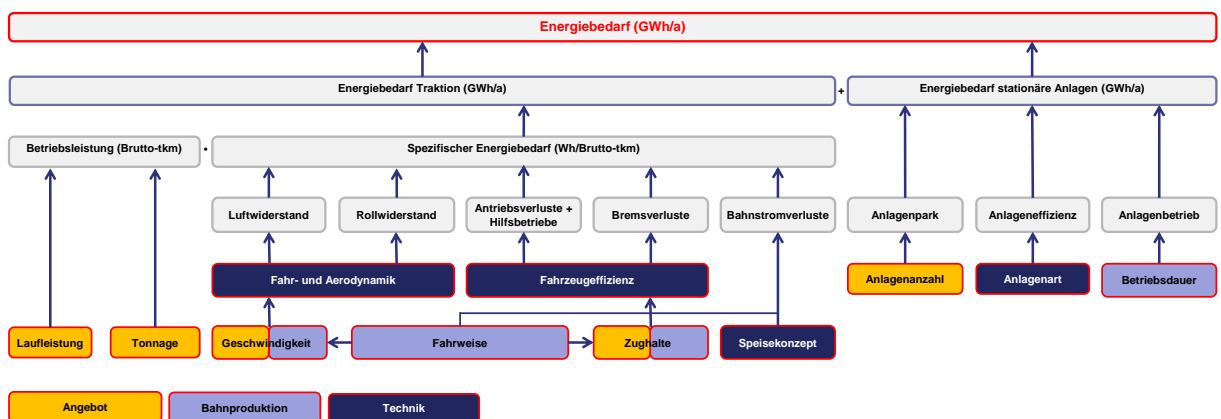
Energiebedarf (GWh/a)

Energiebedarf Traktion (GWh/a)

+

Energiebedarf stationäre Anlagen (GWh/a)

Betriebsleistung (Brutto-tkm)

·

Spezifischer Energiebedarf (Wh/Brutto-tkm)

Luftwiderstand

Rollwiderstand

Antriebsverluste + Hilfsbetriebe

Bremsverluste

Bahnstromverluste

Anlagenpark

Anlageneffizienz

Anlagenbetrieb

Fahr- und Aerodynamik

Fahrzeugeffizienz

Anlagenanzahl

Anlagenart

Betriebsdauer

Laufleistung

Tonnage

Geschwindigkeit

Fahrweise

Zughalte

Speisekonzept

Angebot

Bahnproduktion

Technik